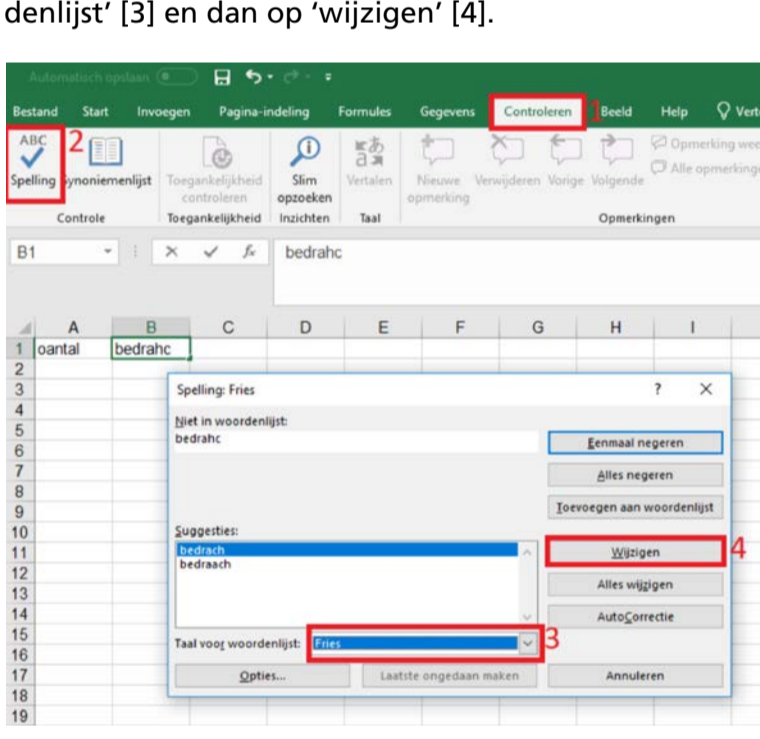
denlijst' [3] en dan op 'wijzigen' [4].

Automatisch opslaan

Bestand Start Invoegen Pagina-indeling Formules Gegevens Controleren 1 Beeld Help Vert

ABC 2
Spelling Synoniemenlijst Toegankelijkheid controleren Slim opzoeken Vertalen Nieuwe opmerking Verwijderen Vorige Volgende Opmerking wee Alle opmerkinge

Controle Toegankelijkheid Inzichten Taal Opmerkingen

B1 bedrahc

| | A | B | C | D | E | F | G | H | I |
|---|---|---|---|---|---|---|---|---|---|
| 1 | oantal | bedrahc | | | | | | | |
| 2 | | | | | | | | | |
| 3 | | | | | | | | | |
| 4 | | | | | | | | | |
| 5 | | | | | | | | | |
| 6 | | | | | | | | | |
| 7 | | | | | | | | | |
| 8 | | | | | | | | | |
| 9 | | | | | | | | | |
| 10 | | | | | | | | | |
| 11 | | | | | | | | | |
| 12 | | | | | | | | | |
| 13 | | | | | | | | | |
| 14 | | | | | | | | | |
| 15 | | | | | | | | | |
| 16 | | | | | | | | | |
| 17 | | | | | | | | | |
| 18 | | | | | | | | | |
| 19 | | | | | | | | | |

Spelling: Fries ? X

Niet in woordenlijst:
bedrahc

Eenmaal negeren
Alles negeren
Toevoegen aan woordenlijst

Suggesties:
bedrach
bedraach

Wijzigen 4
Alles wijzigen
AutoCorrectie

Taal voor woordenlijst: Fries 3

Opties... Laatste ongedaan maken Annuleren